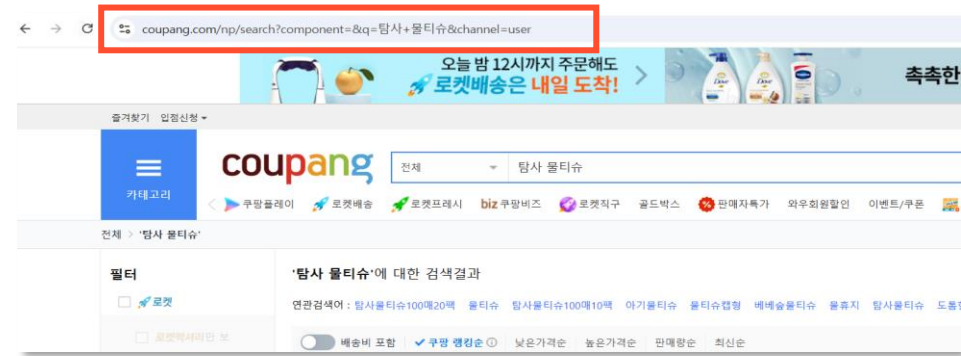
coupang.com/np/search?component=&q=탐사+물티슈&channel=user

오늘 밤 12시까지 주문해도
로켓배송은 내일 도착!

촉촉한

즐겨찾기 입점신청

카테고리

coupang

전체

탐사 물티슈

쿠팡플레이 로켓배송 로켓프레시 biz 쿠팡비즈 로켓직구 골드박스 판매자특가 와우회원할인 이벤트/쿠폰

전체 > '탐사 물티슈'

필터

로켓

로켓럭셔리만 보

'탐사 물티슈'에 대한 검색결과

연관검색어 : 탐사물티슈100매20팩 물티슈 탐사물티슈100매10팩 아기물티슈 물티슈캡형 베베숲물티슈 물휴지 탐사물티슈 도톰

배송비 포함 쿠팡 랭킹순 낮은가격순 높은가격순 판매량순 최신순